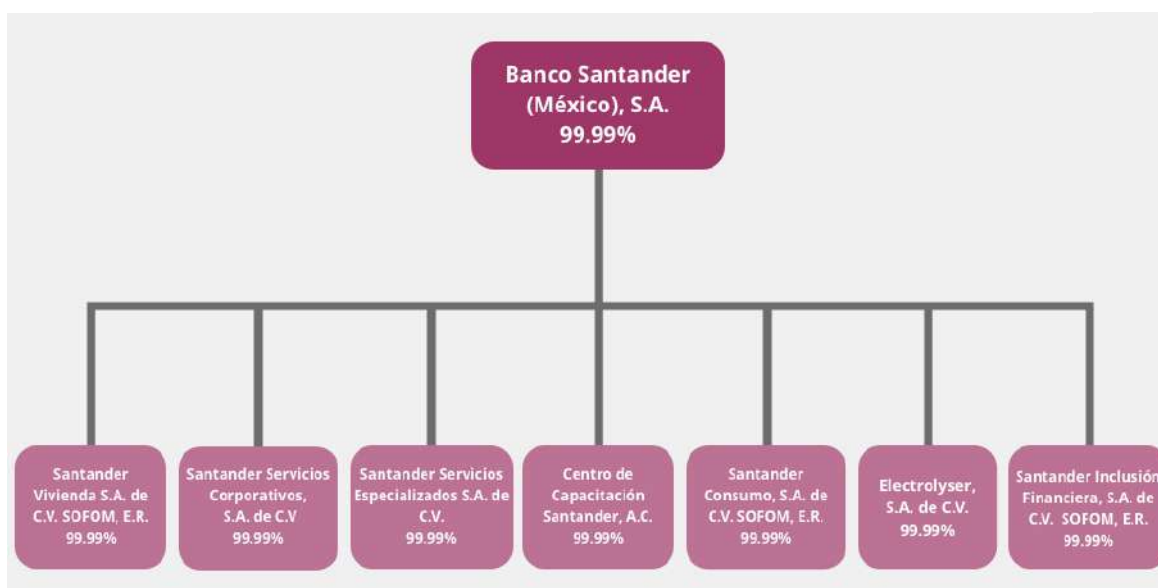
Banco Santander (México), S.A.
99.99%

Santander Vivienda S.A. de C.V. SOFOM, E.R.
99.99%

Santander Servicios Corporativos, S.A. de C.V
99.99%

Santander Servicios Especializados S.A. de C.V.
99.99%

Centro de Capacitación Santander, A.C.
99.99%

Santander Consumo, S.A. de C.V. SOFOM, E.R.
99.99%

Electrolyser, S.A. de C.V.
99.99%

Santander Inclusión Financiera, S.A. de C.V. SOFOM, E.R.
99.99%